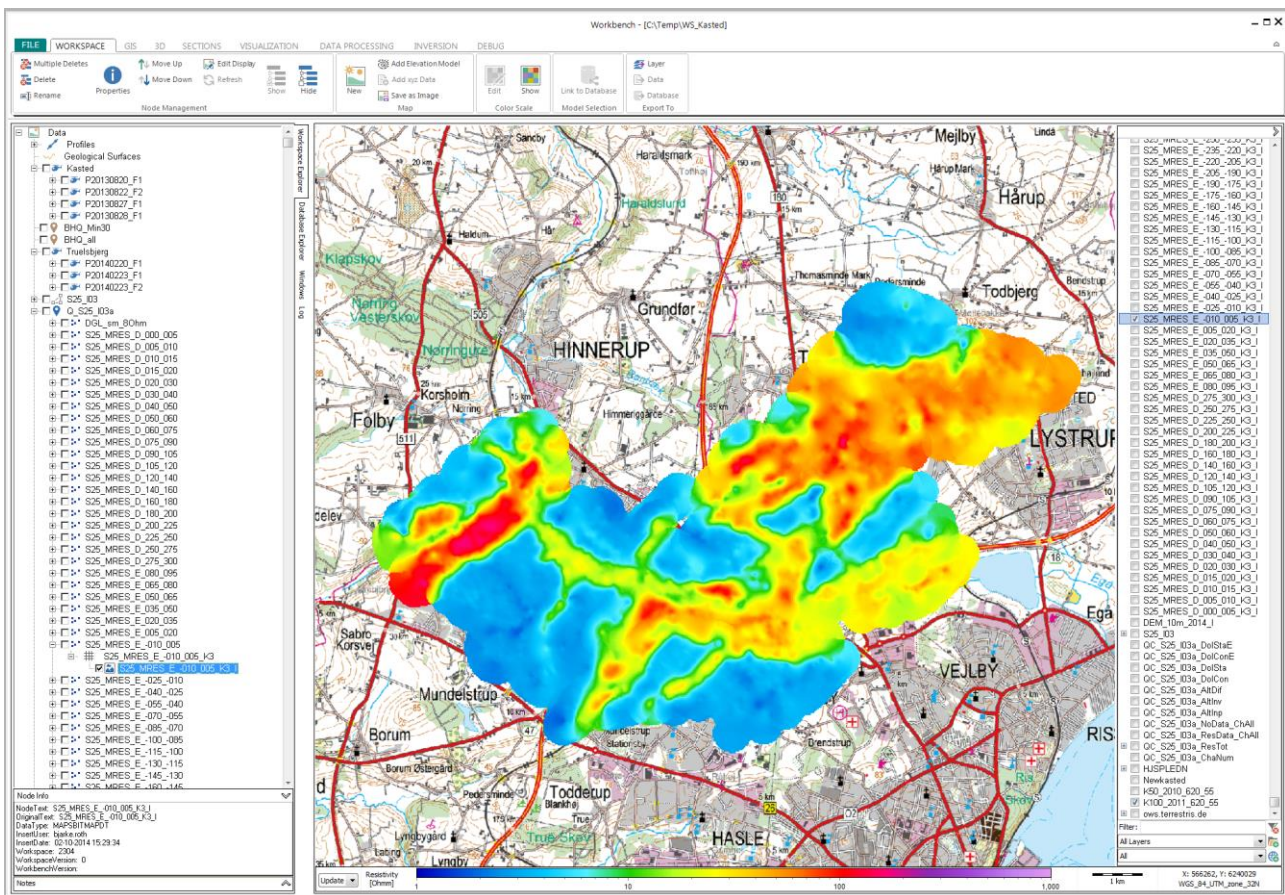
Workbench - [C:\Temp\WS_Kasted]

FILE WORKSPACE GIS 3D SECTIONS VISUALIZATION DATA PROCESSING INVERSION DEBUG

Multiple Deletes
Delete
Rename
Properties
Move Up
Move Down
Edit Display
Refresh
Show
Hide
Node Management
New
Add Elevation Model
Add xyz Data
Save as Image
Map
Edit
Show
Color Scale
Link to Database
Model Selection
Layer
Data
Database
Export To

Data
Profiles
Geological Surfaces
Kasted
P20130820_F1
P20130822_F2
P20130827_F1
P20130828_F1
BHQ_Min30
BHQ_all
Truelsbjerg
P20140220_F1
P20140223_F1
P20140223_F2
S25_I03
Q_S25_I03a
DGL_sm_8Ohm
S25_MRES_D_000_005
S25_MRES_D_005_010
S25_MRES_D_010_015
S25_MRES_D_015_020
S25_MRES_D_020_030
S25_MRES_D_030_040
S25_MRES_D_040_050
S25_MRES_D_050_060
S25_MRES_D_060_075
S25_MRES_D_075_090
S25_MRES_D_090_105
S25_MRES_D_105_120
S25_MRES_D_120_140
S25_MRES_D_140_160
S25_MRES_D_160_180
S25_MRES_D_180_200
S25_MRES_D_200_225
S25_MRES_D_225_250
S25_MRES_D_250_275
S25_MRES_D_275_300
S25_MRES_E_080_095
S25_MRES_E_065_080
S25_MRES_E_050_065
S25_MRES_E_035_050
S25_MRES_E_020_035
S25_MRES_E_005_020
S25_MRES_E_-010_005
S25_MRES_E_-010_005_K3
S25_MRES_E_-010_005_K3_I
S25_MRES_E_-025_-010
S25_MRES_E_-040_-025
S25_MRES_E_-055_-040
S25_MRES_E_-070_-055
S25_MRES_E_-085_-070
S25_MRES_E_-100_-085
S25_MRES_E_-115_-100
S25_MRES_E_-130_-115
S25_MRES_E_-145_-130
S25_MRES_E_-160_-145

Workspace Explorer
Database Explorer
Windows
Log

Node Info
NodeText: S25_MRES_E_-010_005_K3_I
OriginalText: S25_MRES_E_-010_005_K3_I
DataType: MAPSBITMAPDT
InsertUser: bjarke.roth
InsertDate: 02-10-2014 15:29:34
Workspace: 2304
WorkspaceVersion: 0
WorkbenchVersion:
Notes

Sancby
Haraldsmark
Haraldslund
Mejlby
Lindå
Hårup Mark
Hårup
Haldum
Klapskov
Thomasminde Mark
Todbjerg
Bendstrup
Nørring Vesterskov
Nørringure
Grundfør
HINNERUP
Korsholm
Nørring
Folby
Himmelgaarde
LYSTRUP
delev
Sabro Korsvej
Mundelstrup
VEJLBY
Borum
Borum Østergård
Toddestrup
Blankhøj
Lyngbygård
Lyngby
HASLE
Egå
RIS
505
511
160
25
20 km
15 km
55 km
18

S25_MRES_E_-235_-220_K3_I
S25_MRES_E_-220_-205_K3_I
S25_MRES_E_-205_-190_K3_I
S25_MRES_E_-190_-175_K3_I
S25_MRES_E_-175_-160_K3_I
S25_MRES_E_-160_-145_K3_I
S25_MRES_E_-145_-130_K3_I
S25_MRES_E_-130_-115_K3_I
S25_MRES_E_-115_-100_K3_I
S25_MRES_E_-100_-085_K3_I
S25_MRES_E_-085_-070_K3_I
S25_MRES_E_-070_-055_K3_I
S25_MRES_E_-055_-040_K3_I
S25_MRES_E_-040_-025_K3_I
S25_MRES_E_-025_-010_K3_I
S25_MRES_E_-010_005_K3_I
S25_MRES_E_005_020_K3_I
S25_MRES_E_020_035_K3_I
S25_MRES_E_035_050_K3_I
S25_MRES_E_050_065_K3_I
S25_MRES_E_065_080_K3_I
S25_MRES_E_080_095_K3_I
S25_MRES_D_275_300_K3_I
S25_MRES_D_250_275_K3_I
S25_MRES_D_225_250_K3_I
S25_MRES_D_200_225_K3_I
S25_MRES_D_180_200_K3_I
S25_MRES_D_160_180_K3_I
S25_MRES_D_140_160_K3_I
S25_MRES_D_120_140_K3_I
S25_MRES_D_105_120_K3_I
S25_MRES_D_090_105_K3_I
S25_MRES_D_075_090_K3_I
S25_MRES_D_060_075_K3_I
S25_MRES_D_050_060_K3_I
S25_MRES_D_040_050_K3_I
S25_MRES_D_030_040_K3_I
S25_MRES_D_020_030_K3_I
S25_MRES_D_015_020_K3_I
S25_MRES_D_010_015_K3_I
S25_MRES_D_005_010_K3_I
S25_MRES_D_000_005_K3_I
DEM_10m_2014_I
S25_I03
QC_S25_I03a_DoIStaE
QC_S25_I03a_DoIConE
QC_S25_I03a_DoISta
QC_S25_I03a_DoICon
QC_S25_I03a_AltDif
QC_S25_I03a_AltInv
QC_S25_I03a_AltInp
QC_S25_I03a_NoData_ChAll
QC_S25_I03a_ResData_ChAll
QC_S25_I03a_ResTot
QC_S25_I03a_ChaNum
HUSPLEDN
Newkasted
K50_2010_620_55
K100_2011_620_55
ows.terrestris.de
Filter:
All Layers
All

Update
Resistivity [Ohmm]
1
10
100
1,000
1 km
X: 566262, Y: 6240029
WGS_84_UTM_zone_32N